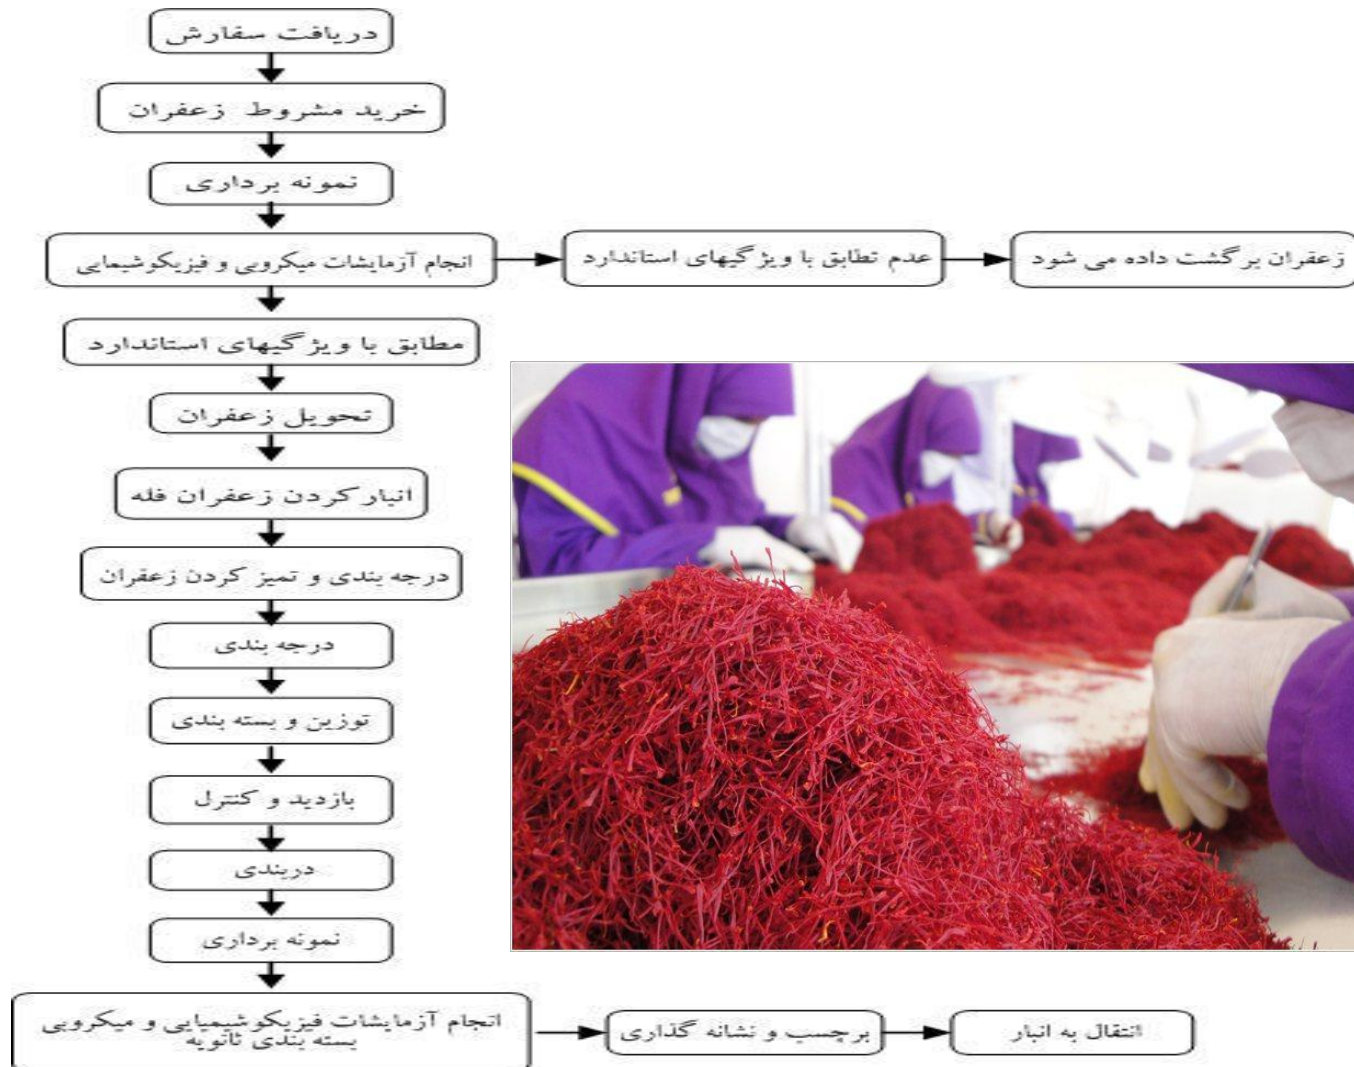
دریافت سفارش

خرید مشروط زعفران

نمونه برداری

انجام آزمایشات میکروبی و فیزیکوشیمایی

عدم تطابق با ویژگیهای استاندارد

زعفران برگشت داده می شود

مطابق با ویژگیهای استاندارد

تحویل زعفران

انبارکردن زعفران فله

درجه بندی و تمیز کردن زعفران

درجه بندی

توزین و بسته بندی

بازدید و کنترل

دربندی

نمونه برداری

انجام آزمایشات فیزیکوشیمایی و میکروبی
بسته بندی ثانویه

برچسب و نشانه گذاری

انتقال به انبار